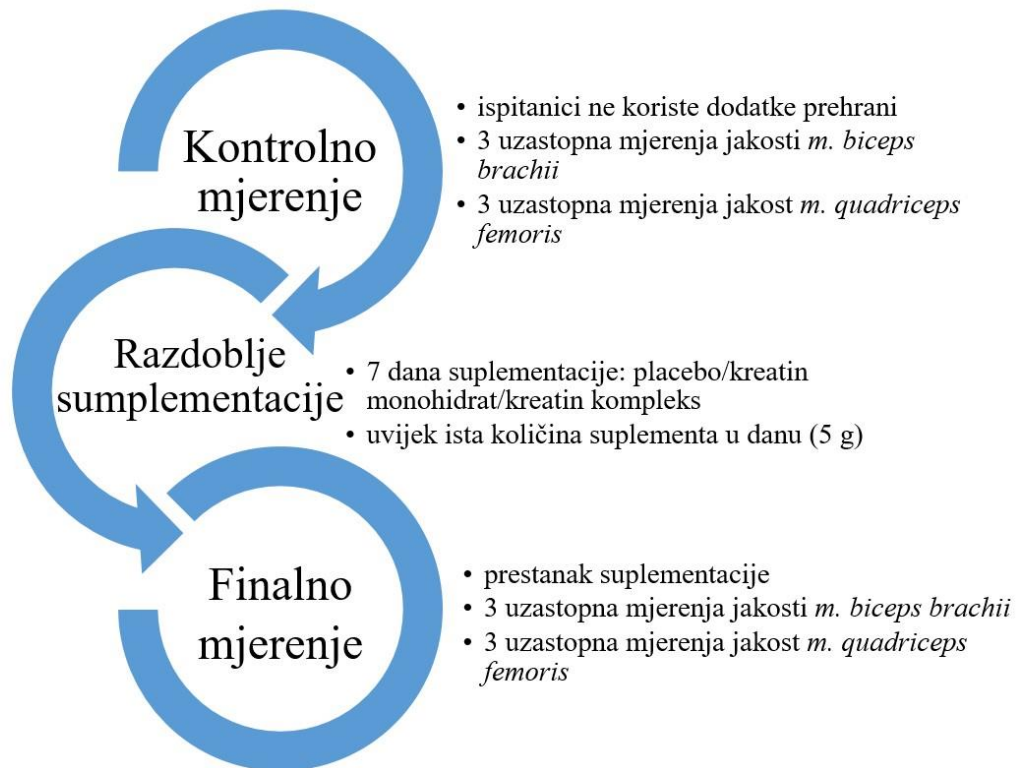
Kontrolno mjerenje

• ispitanici ne koriste dodatke prehrani
• 3 uzastopna mjerenja jakosti *m. biceps brachii*
• 3 uzastopna mjerenja jakost *m. quadriceps femoris*

Razdoblje sumplementacije

• 7 dana suplementacije: placebo/kreatin monohidrat/kreatin kompleks
• uvijek ista količina suplementa u danu (5 g)

Finalno mjerenje

• prestanak suplementacije
• 3 uzastopna mjerenja jakosti *m. biceps brachii*
• 3 uzastopna mjerenja jakost *m. quadriceps femoris*